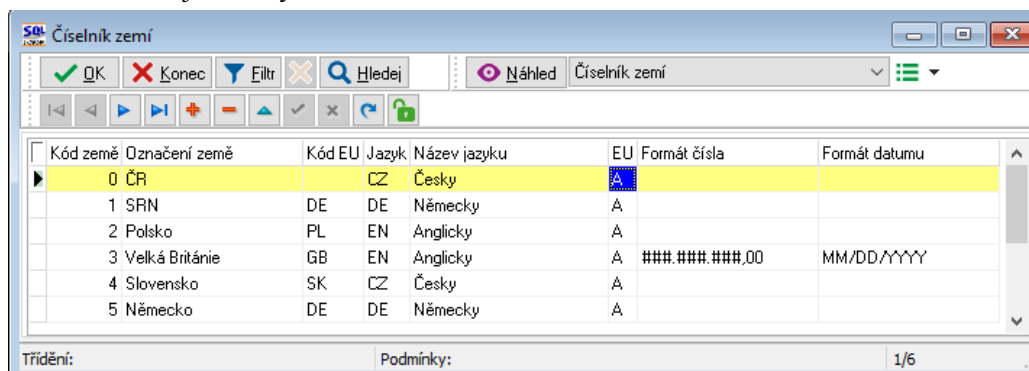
SQL Číselník zemí

OK Konec Filtr Hledej Náhled Číselník zemí

| Kód země | Označení země | Kód EU | Jazyk | Název jazyku | EU | Formát čísla | Formát datumu |
|---|---|---|---|---|---|---|---|
| 0 | ČR | | CZ | Česky | A | | |
| 1 | SRN | DE | DE | Německy | A | | |
| 2 | Polsko | PL | EN | Anglicky | A | | |
| 3 | Velká Británie | GB | EN | Anglicky | A | ###.###.###,00 | MM/DD/YYYY |
| 4 | Slovensko | SK | CZ | Česky | A | | |
| 5 | Německo | DE | DE | Německy | A | | |

Třídění: Podmínky: 1/6